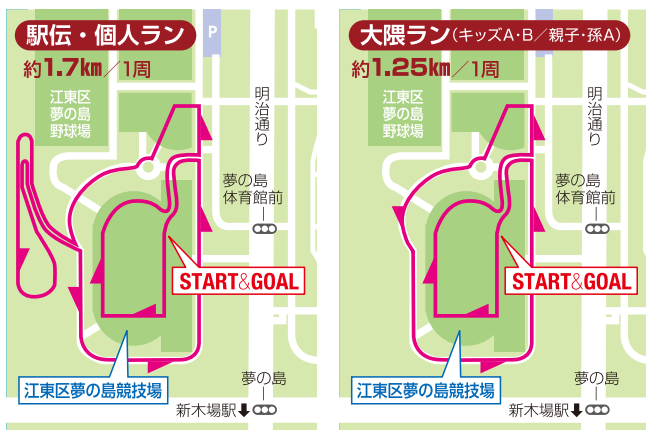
駅伝・個人ラン

約1.7km／1周

P

江東区夢の島野球場

明治通り

夢の島体育館前

START&GOAL

江東区夢の島競技場

夢の島

新木場駅

大隈ラン（キッズA・B／親子・孫A）

約1.25km／1周

江東区夢の島野球場

明治通り

夢の島体育館前

START&GOAL

江東区夢の島競技場

夢の島

新木場駅